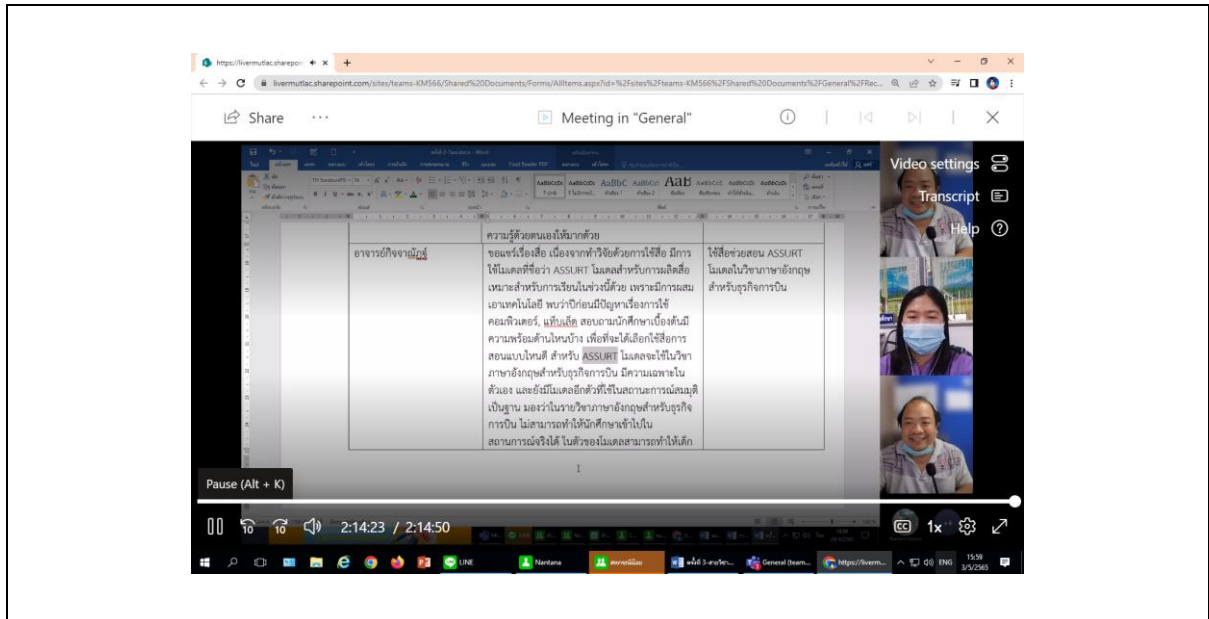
https://livermutlac.sharepoi ×  +

livermutlac.sharepoint.com/sites/teams-KM566/Shared%20Documents/Forms/AllItems.aspx?id=%2Fsites%2Fteams-KM566%2FShared%20Documents%2FGeneral%2FRec...

Share ···

Meeting in "General"

Video settings

Transcript

Help

| | ความรู้ด้วยตนเองให้มากด้วย | |
|---|---|---|
| อาจารย์กิจจาณัฏฐ์ | ขอแชร์เรื่องสื่อ เนื่องจากทำวิจัยด้วยการใช้สื่อ มีการใช้โมเดลที่ชื่อว่า ASSURT โมเดลสำหรับการผลิตสื่อเหมาะสำหรับการเรียนในช่วงนี้ด้วย เพราะมีการผสมเอาเทคโนโลยี พบว่าปีก่อนมีปัญหาเรื่องการใช้คอมพิวเตอร์, แท็บเล็ต สอบถามนักศึกษาเบื้องต้นมีความพร้อมด้านไหนบ้าง เพื่อที่จะได้เลือกใช้สื่อการสอนแบบไหนดี สำหรับ ASSURT โมเดลจะใช้ในวิชาภาษาอังกฤษสำหรับธุรกิจการบิน มีความเฉพาะในตัวเอง และยังมีโมเดลอีกตัวที่ใช้ในสถานะการณ์สมมุติเป็นฐาน มองว่าในรายวิชาภาษาอังกฤษสำหรับธุรกิจการบิน ไม่สามารถทำให้นักศึกษาเข้าไปในสถานการณ์จริงได้ ในตัวของโมเดลสามารถทำให้เด็ก | ใช้สื่อช่วยสอน ASSURT โมเดลในวิชาภาษาอังกฤษสำหรับธุรกิจการบิน |

Pause (Alt + K)

2:14:23 / 2:14:50

1x

LINE  Nantana  General (team...  https://liverm...  ENG  15:59  3/5/2565